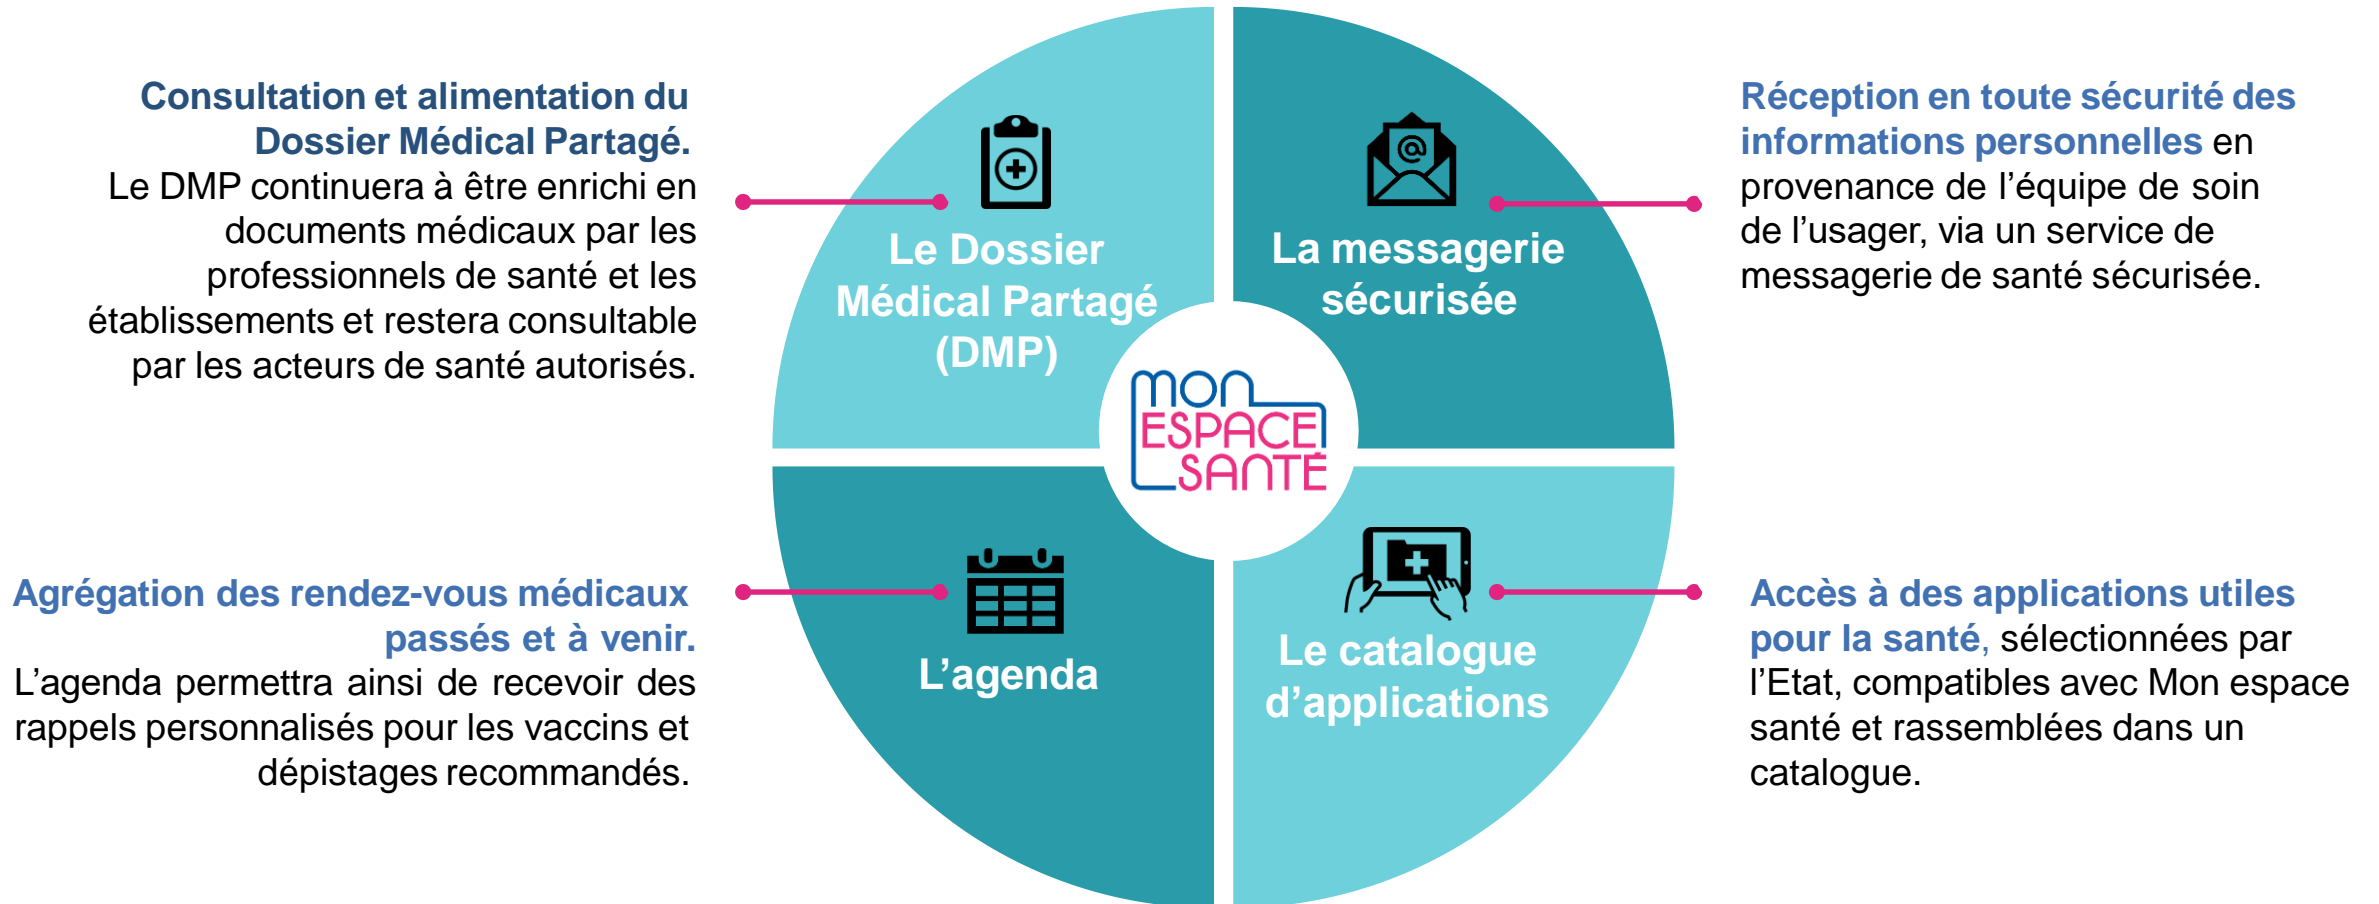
Consultation et alimentation du Dossier Médical Partagé.
Le DMP continuera à être enrichi en documents médicaux par les professionnels de santé et les établissements et restera consultable par les acteurs de santé autorisés.

Le Dossier Médical Partagé (DMP)

La messagerie sécurisée

Réception en toute sécurité des informations personnelles en provenance de l'équipe de soin de l'usager, via un service de messagerie de santé sécurisée.

MON ESPACE SANTÉ

Agrégation des rendez-vous médicaux passés et à venir.
L'agenda permettra ainsi de recevoir des rappels personnalisés pour les vaccins et dépistages recommandés.

L'agenda

Le catalogue d'applications

Accès à des applications utiles pour la santé, sélectionnées par l'Etat, compatibles avec Mon espace santé et rassemblées dans un catalogue.